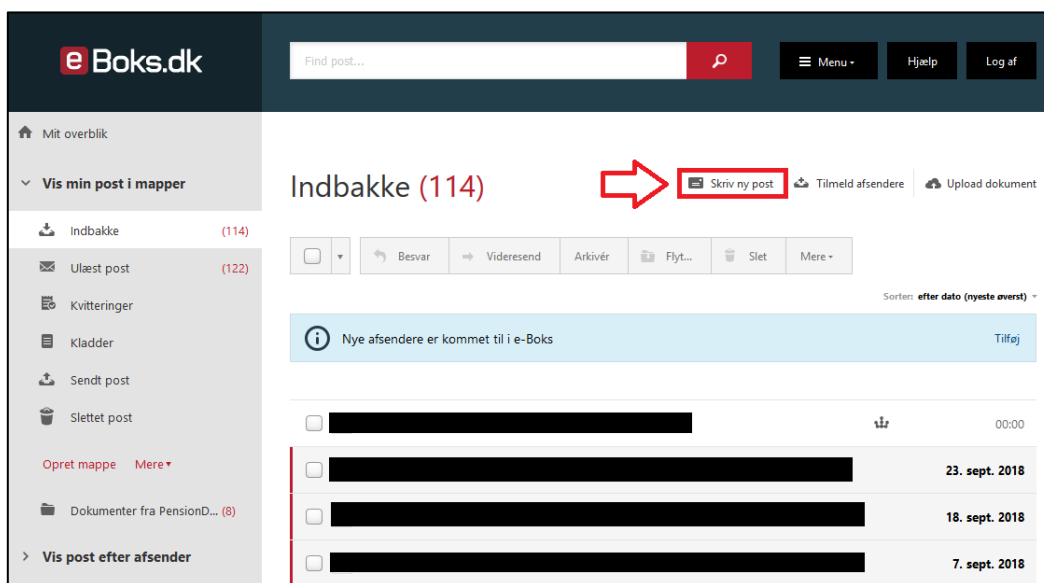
e Boks.dk

Find post...

Menu

Hjælp

Log af

Mit overblik

Vis min post i mapper

Indbakke (114)

Ulæst post (122)

Kvitteringer

Kladder

Sendt post

Slettet post

Opret mappe Mere

Dokumenter fra PensionD... (8)

Vis post efter afsender

Indbakke (114)

Skriv ny post

Tilmeld afsendere

Upload dokument

Besvar

Videresend

Arkivér

Flyt...

Slet

Mere

Sorter: efter dato (nyeste øverst)

Nye afsendere er kommet til i e-Boks

Tilføj

00:00

23. sept. 2018

18. sept. 2018

7. sept. 2018